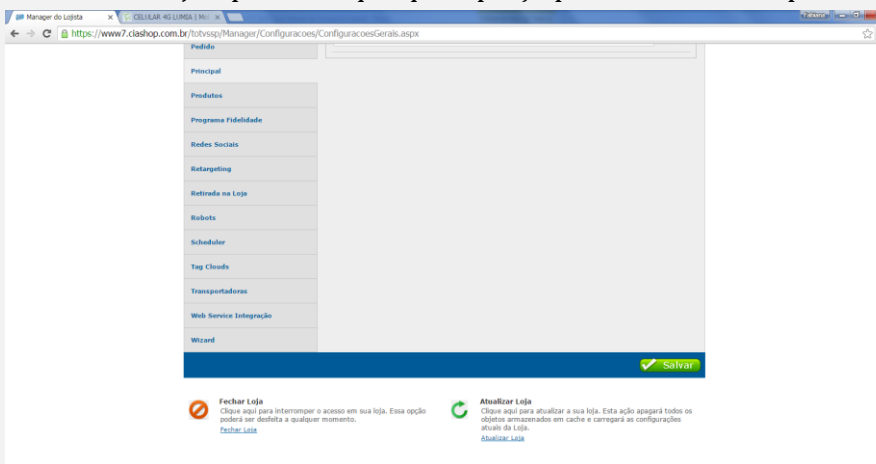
Manager do Lojista ×
CELULAR 4G LUMIA | Mi ×
https://www7.ciashop.com.br/totvssp/Manager/Configuracoes/ConfiguracoesGerais.aspx

Pedido
Principal
Produtos
Programa Fidelidade
Redes Sociais
Retargeting
Retirada na Loja
Robots
Scheduler
Tag Clouds
Transportadoras
Web Service Integração
Wizard

Salvar

Fechar Loja
Clique aqui para interromper o acesso em sua loja. Essa opção poderá ser desfeita a qualquer momento.
Fechar Loja

Atualizar Loja
Clique aqui para atualizar a sua loja. Esta ação apagará todos os objetos armazenados em cache e carregará as configurações atuais da Loja.
Atualizar Loja